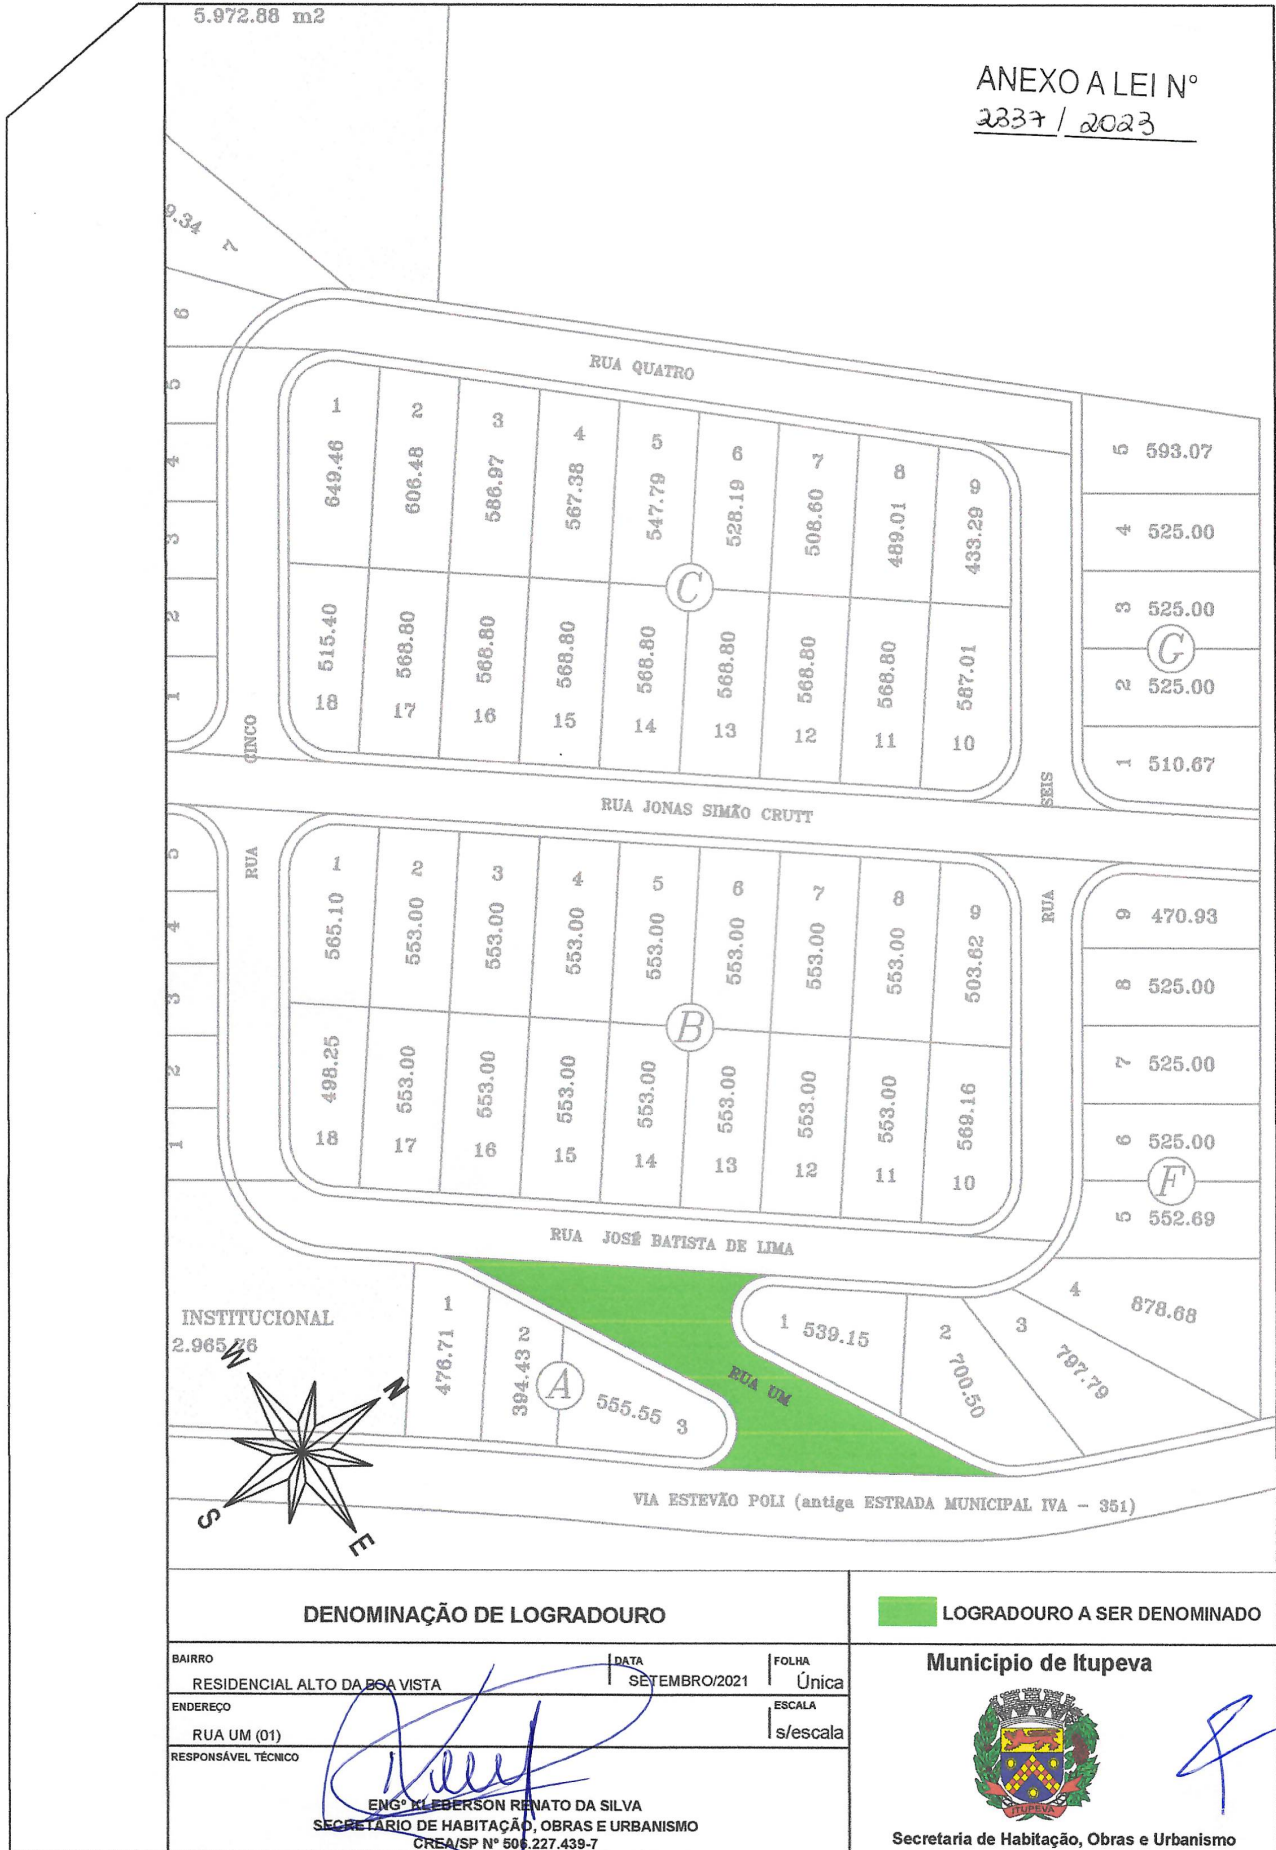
5.972.88 m2

ANEXO A LEI Nº
2337 / 2023

9.34 7

6
5
4
3
2
1

RUA QUATRO

1 649.46
2 606.48
3 586.97
4 567.38
5 547.79
6 528.19
7 508.60
8 489.01
9 433.29

C

18 515.40
17 568.80
16 568.80
15 568.80
14 568.80
13 568.80
12 568.80
11 568.80
10 587.01

5 593.07
4 525.00
3 525.00
G
2 525.00
1 510.67

RUA CINCO
RUA SEIS

RUA JONAS SIMÃO CRUTT

5
4
3
2
1

1 565.10
2 553.00
3 553.00
4 553.00
5 553.00
6 553.00
7 553.00
8 553.00
9 503.62

B

18 498.25
17 553.00
16 553.00
15 553.00
14 553.00
13 553.00
12 553.00
11 553.00
10 589.16

9 470.93
8 525.00
7 525.00
6 525.00
F
5 552.69

RUA JOSÉ BATISTA DE LIMA

INSTITUCIONAL
2.965.76

1 476.71
2 394.43
A
555.55 3

RUA UM

1 539.15
2 700.50
3 797.79
4 878.68

W
N
S
E

VIA ESTEVÃO POLI (antiga ESTRADA MUNICIPAL IVA – 351)

DENOMINAÇÃO DE LOGRADOURO

LOGRADOURO A SER DENOMINADO

| BAIRRO RESIDENCIAL ALTO DA BOA VISTA | DATA SETEMBRO/2021 | FOLHA Única |
|---|---|---|
| ENDEREÇO RUA UM (01) | | ESCALA s/escala |

RESPONSÁVEL TÉCNICO

ENGº KLEBERSON RENATO DA SILVA
SECRETÁRIO DE HABITAÇÃO, OBRAS E URBANISMO
CREA/SP Nº 506.227.439-7

Município de Itupeva

ITUPEVA

Secretaria de Habitação, Obras e Urbanismo